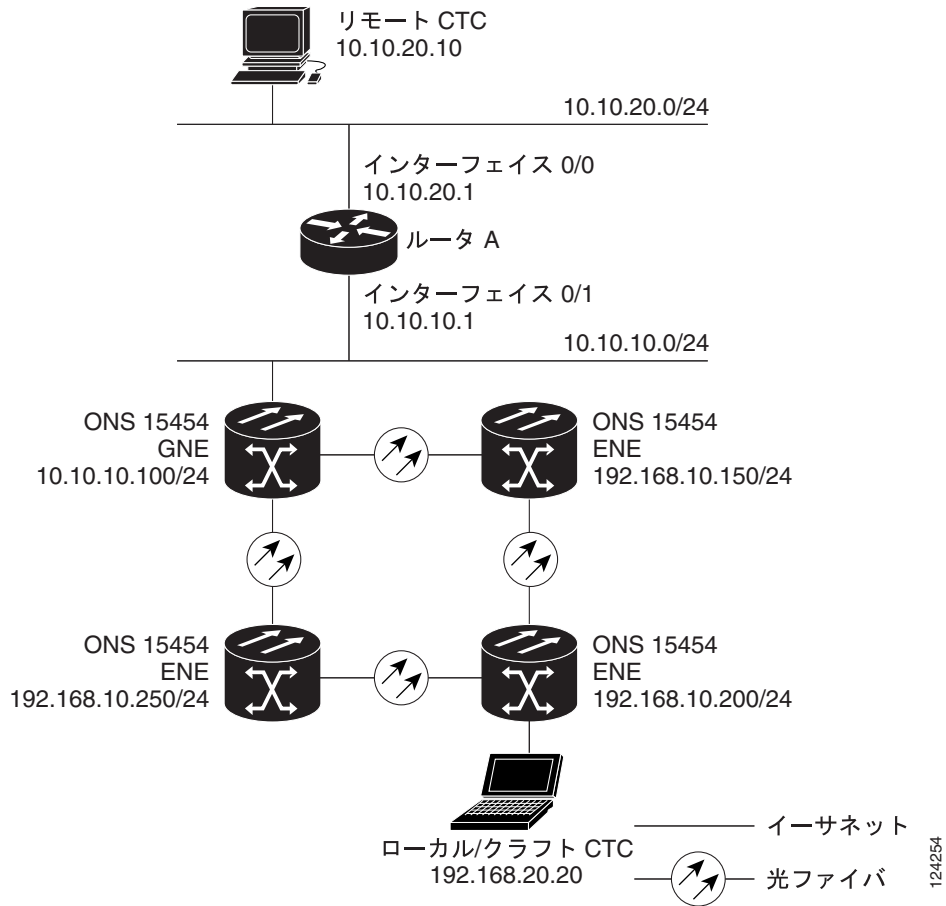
リモート CTC
10.10.20.10

10.10.20.0/24

インターフェイス 0/0
10.10.20.1

ルータ A

インターフェイス 0/1
10.10.10.1

10.10.10.0/24

ONS 15454
GNE
10.10.10.100/24

ONS 15454
ENE
192.168.10.150/24

ONS 15454
ENE
192.168.10.250/24

ONS 15454
ENE
192.168.10.200/24

ローカル/クラフト CTC
192.168.20.20

イーサネット

光ファイバ

124254